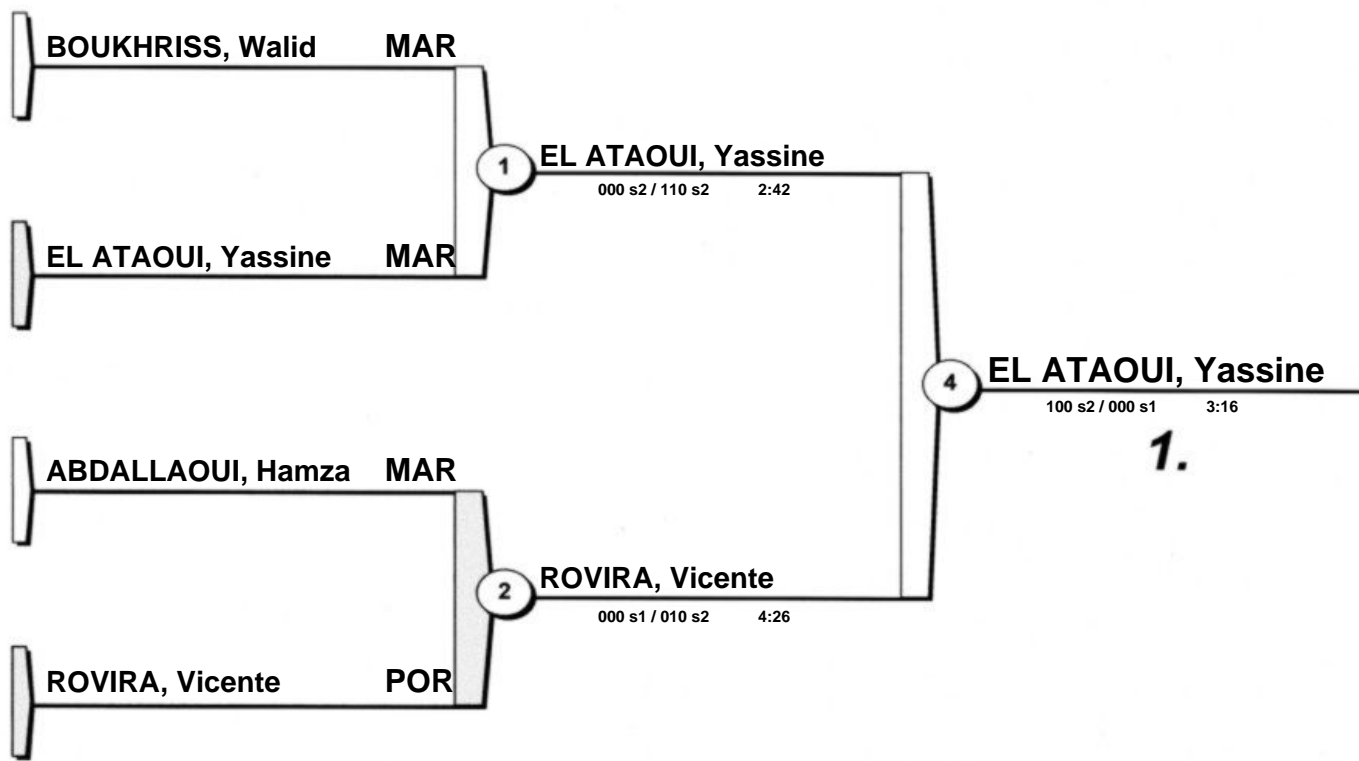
BOUKHRISS, Walid MAR

1

EL ATAOUI, Yassine
000 s2 / 110 s2 2:42

EL ATAOUI, Yassine MAR

4

EL ATAOUI, Yassine
100 s2 / 000 s1 3:16

1.

ABDALLAOUI, Hamza MAR

2

ROVIRA, Vicente
000 s1 / 010 s2 4:26

ROVIRA, Vicente POR